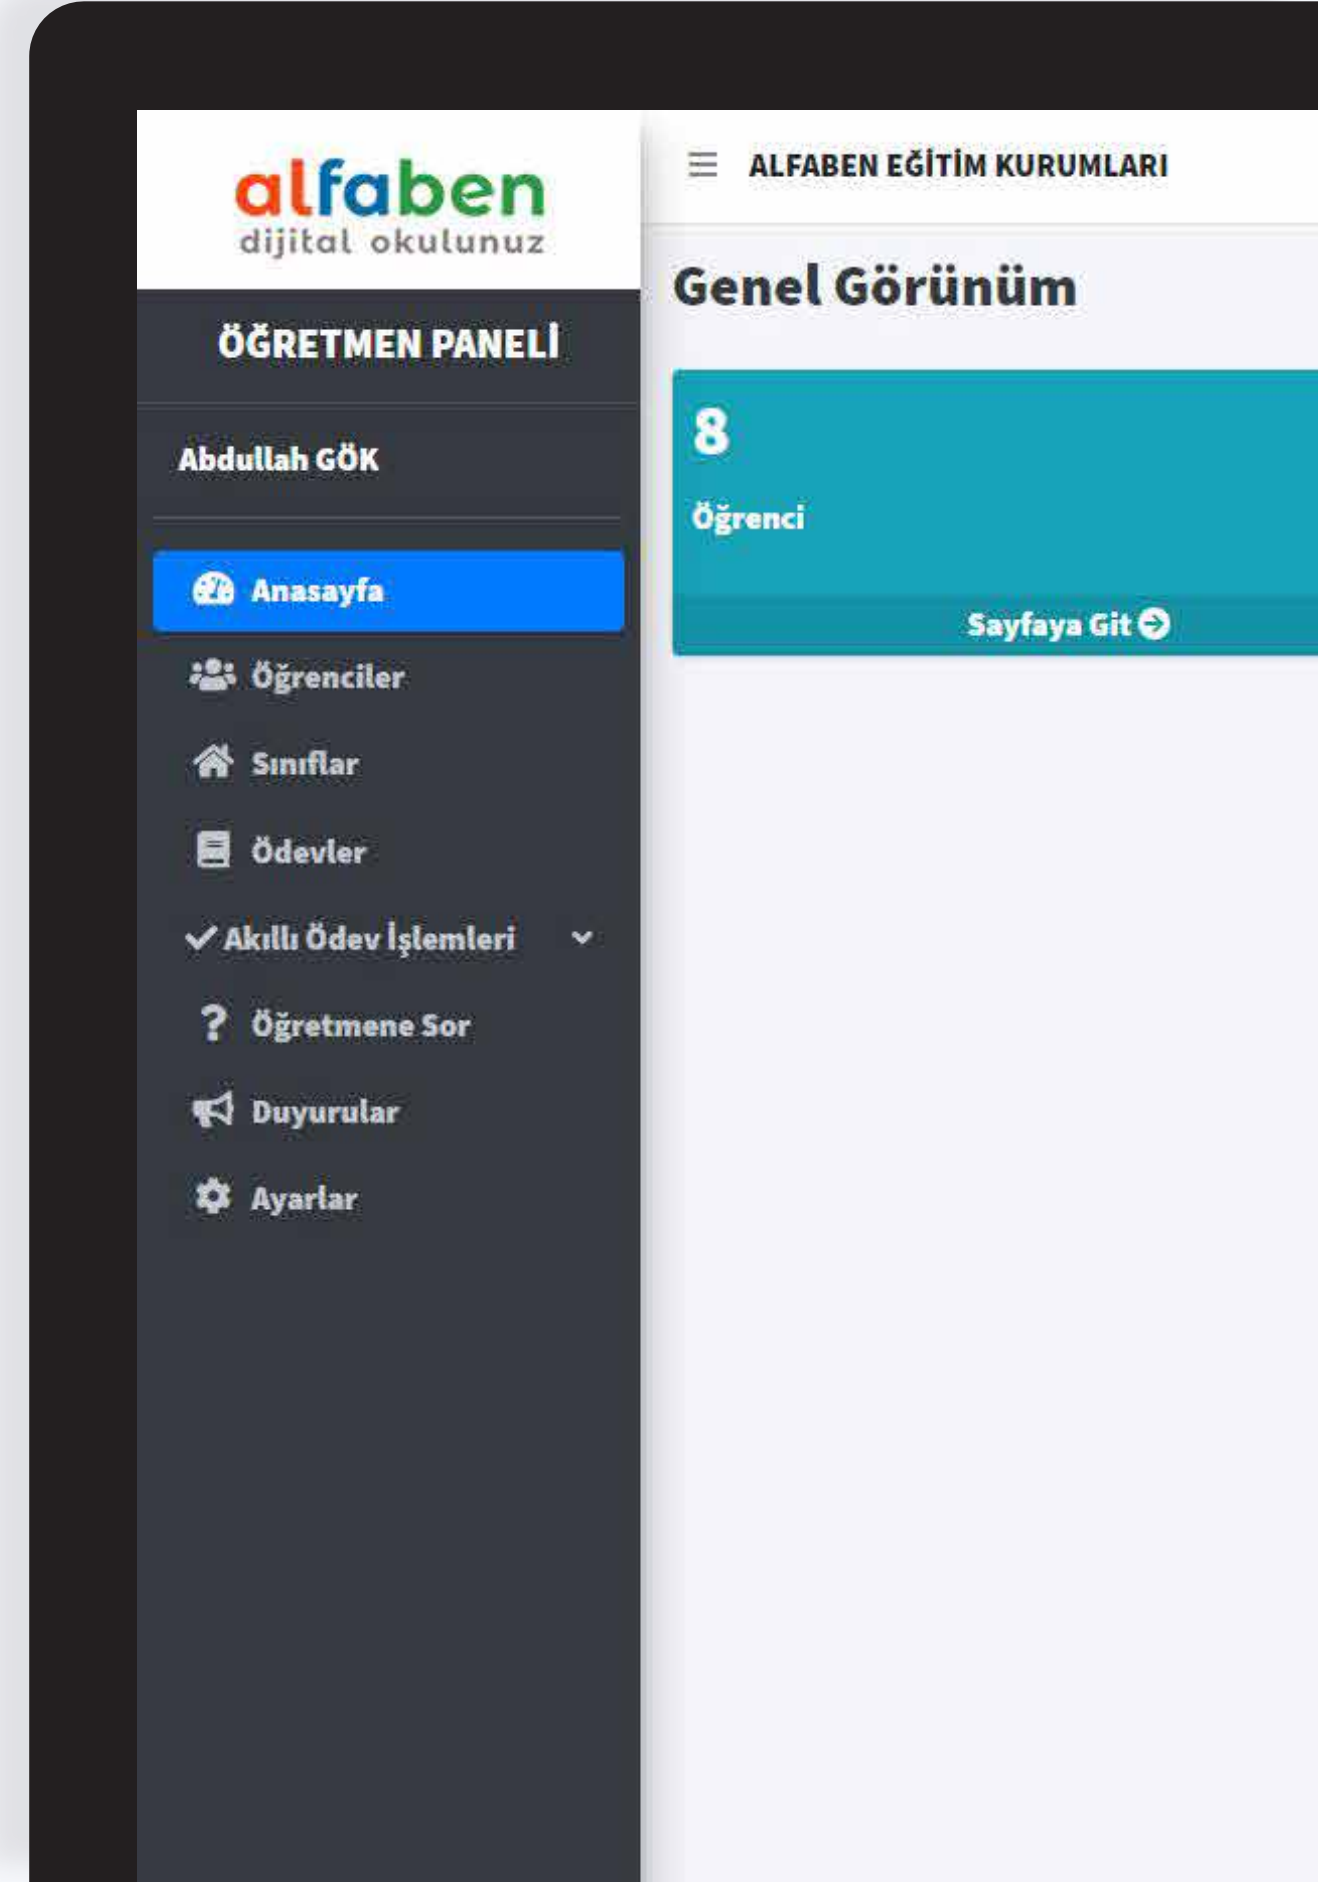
alfaben
dijital okulunuz

ÖĞRETMEN PANELİ

Abdullah GÖK

Anasayfa
Öğrenciler
Sınıflar
Ödevler
Akıllı Ödev İşlemleri
Öğretmene Sor
Duyurular
Ayarlar

ALFABEN EĞİTİM KURUMLARI

Genel Görünüm

8
Öğrenci
Sayfaya Git